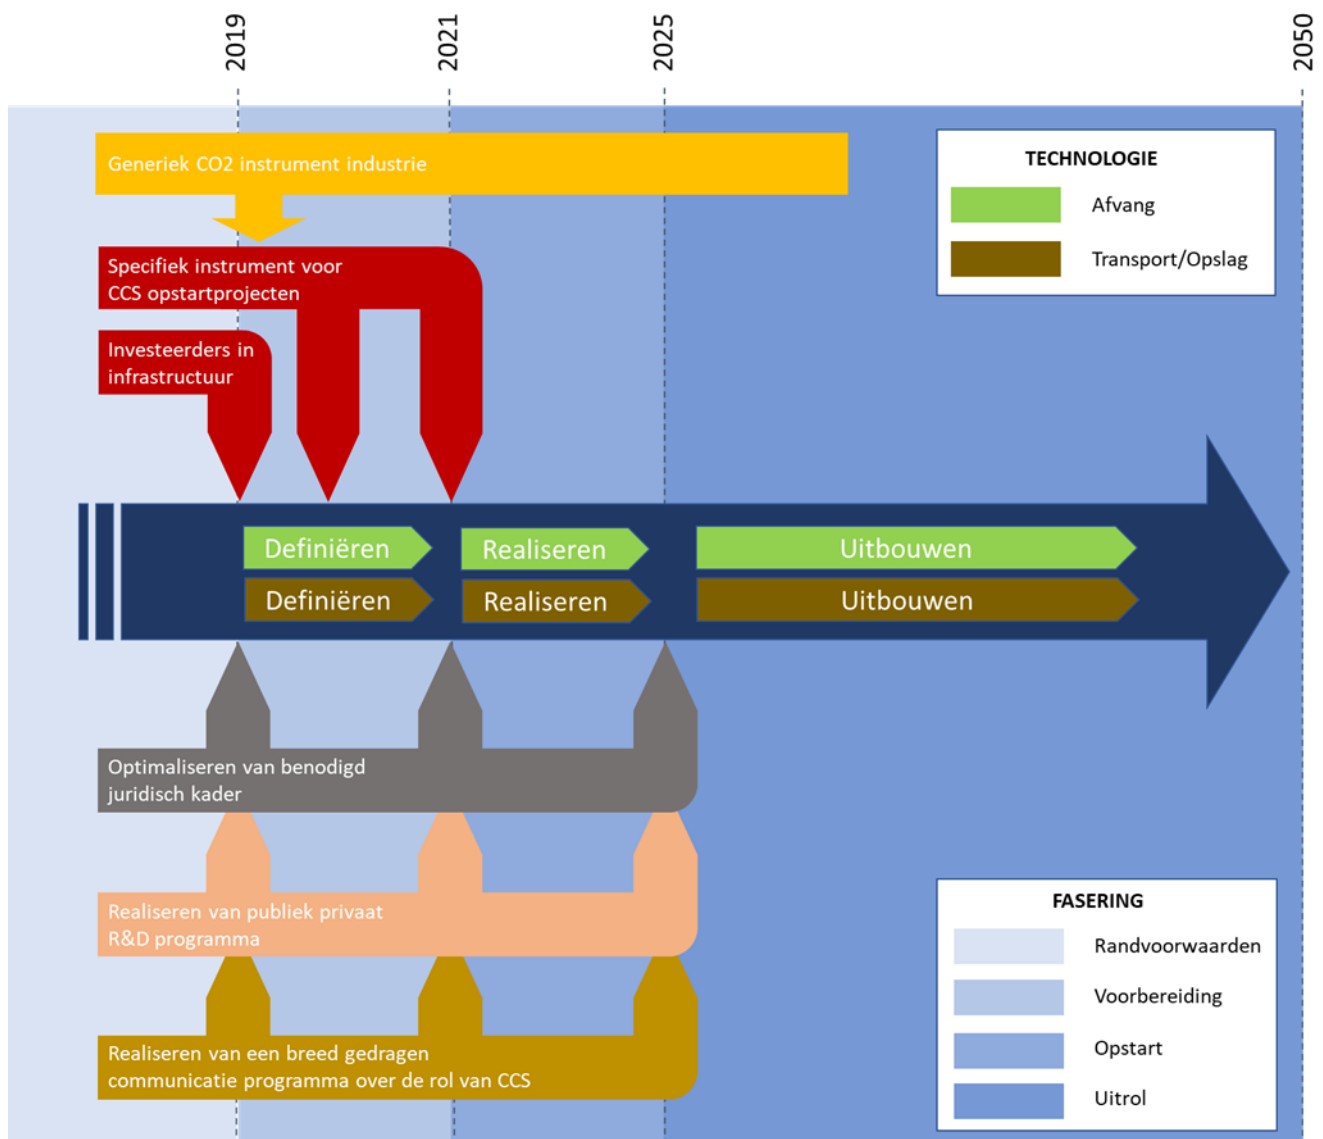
2019

2021

2025

2050

Generiek CO2 instrument industrie

TECHNOLOGIE

Afvang

Transport/Opslag

Specifiek instrument voor CCS opstartprojecten

Investeerders in infrastructuur

Definiëren

Realiseren

Uitbouwen

Definiëren

Realiseren

Uitbouwen

Optimaliseren van benodigd juridisch kader

Realiseren van publiek privaat R&D programma

Realiseren van een breed gedragen communicatie programma over de rol van CCS

FASERING

Randvoorwaarden

Voorbereiding

Opstart

Uitrol